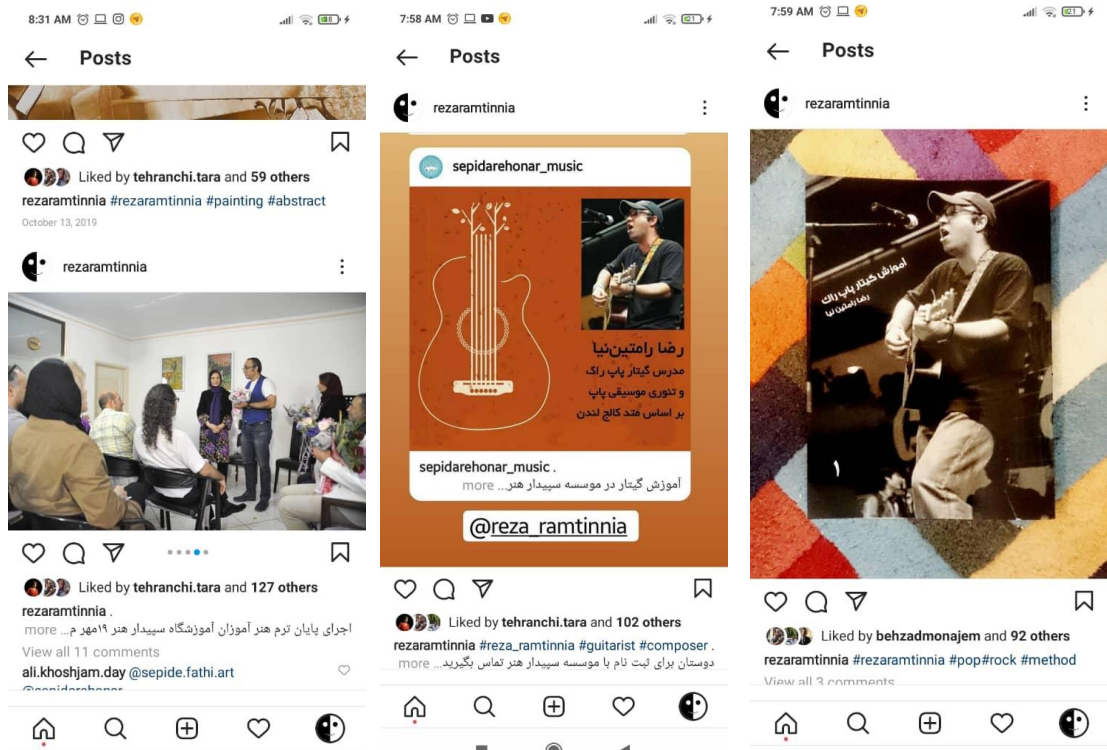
8:31 AM

Posts

Liked by tehranchi.tara and 59 others

rezaramtinnia #rezaramtinnia #painting #abstract

October 13, 2019

rezaramtinnia

Liked by tehranchi.tara and 127 others

rezaramtinnia .

اجرای پایان ترم هنر آموزان آموزشگاه سپیدار هنر ۱۹مهر م... more

View all 11 comments

ali.khoshjam.day @sepide.fathi.art

7:58 AM

Posts

rezaramtinnia

sepidarehonar_music

رضا رامتین‌نیا
مدرس گیتار پاپ راک
و تئوری موسیقی پاپ
بر اساس متد کالج لندن

sepidarehonar_music .
آموزش گیتار در موسسه سپیدار هنر... more

@reza_ramtinnia

Liked by tehranchi.tara and 102 others

rezaramtinnia #reza_ramtinnia #guitarist #composer .

دوستان برای ثبت نام با موسسه سپیدار هنر تماس بگیرید... more

7:59 AM

Posts

rezaramtinnia

آموزش گیتار پاپ راک
رضا رامتین نیا

Liked by behzadmonajem and 92 others

rezaramtinnia #rezaramtinnia #pop#rock #method

View all 3 comments